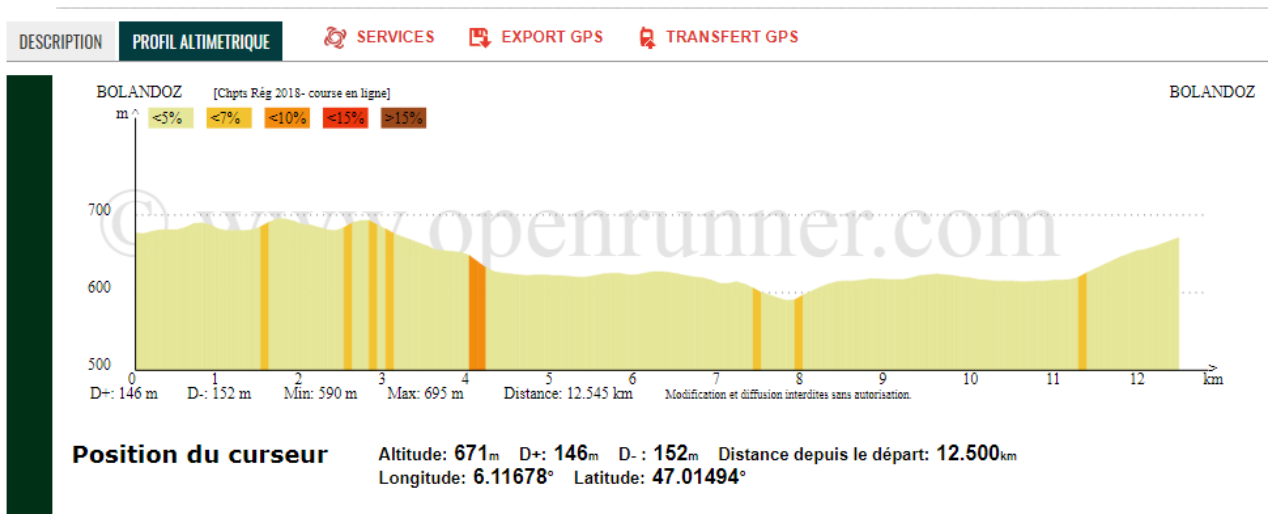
DESCRIPTION PROFIL ALTIMETRIQUE SERVICES EXPORT GPS TRANSFERT GPS

BOLANDOZ [Chpts Rég 2018- course en ligne] BOLANDOZ

m <5% <7% <10% <15% >15%

700
600
500

© www.openrunner.com

0 1 2 3 4 5 6 7 8 9 10 11 12 km

D+: 146 m D-: 152 m Min: 590 m Max: 695 m Distance: 12.545 km Modification et diffusion interdites sans autorisation.

Position du curseur

Altitude: 671m D+: 146m D- : 152m Distance depuis le départ: 12.500km
Longitude: 6.11678° Latitude: 47.01494°